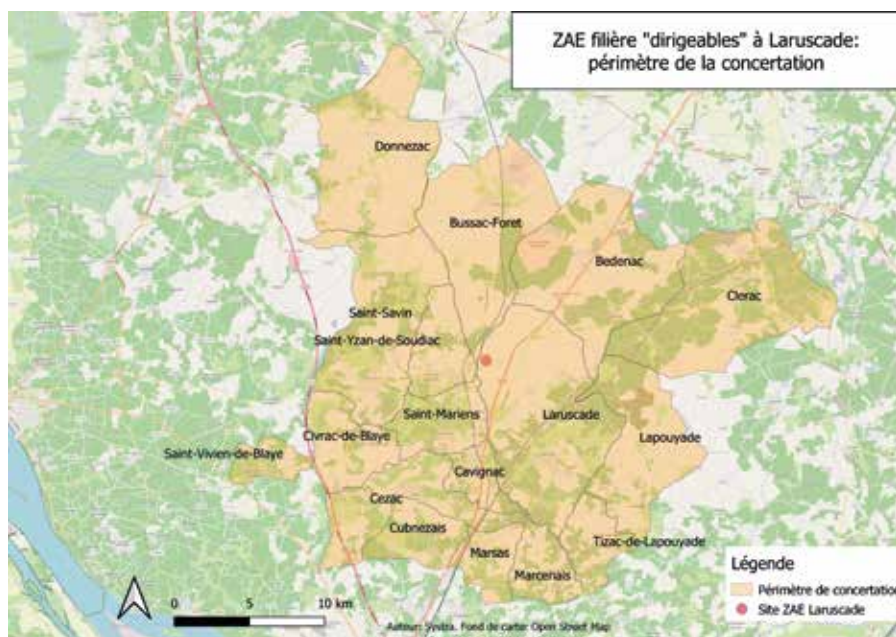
ZAE filière "dirigeables" à Laruscade: périmètre de la concertation

Donnezac
Bussac-Foret
Bedenac
Clerac
Saint-Savin
Saint-Yzan-de-Soudiac
Saint-Mariens
Laruscade
Lapouyade
Saint-Vivien-de-Blaye
Civrac-de-Blaye
Cavignac
Cezac
Cubnezais
Marsas
Marcenais
Tizac-de-Lapouyade

Légende
Périmètre de concertatio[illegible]
Site ZAE Laruscade

0 5 10 km
Auteur: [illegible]. Fond de carte: Open Street Map